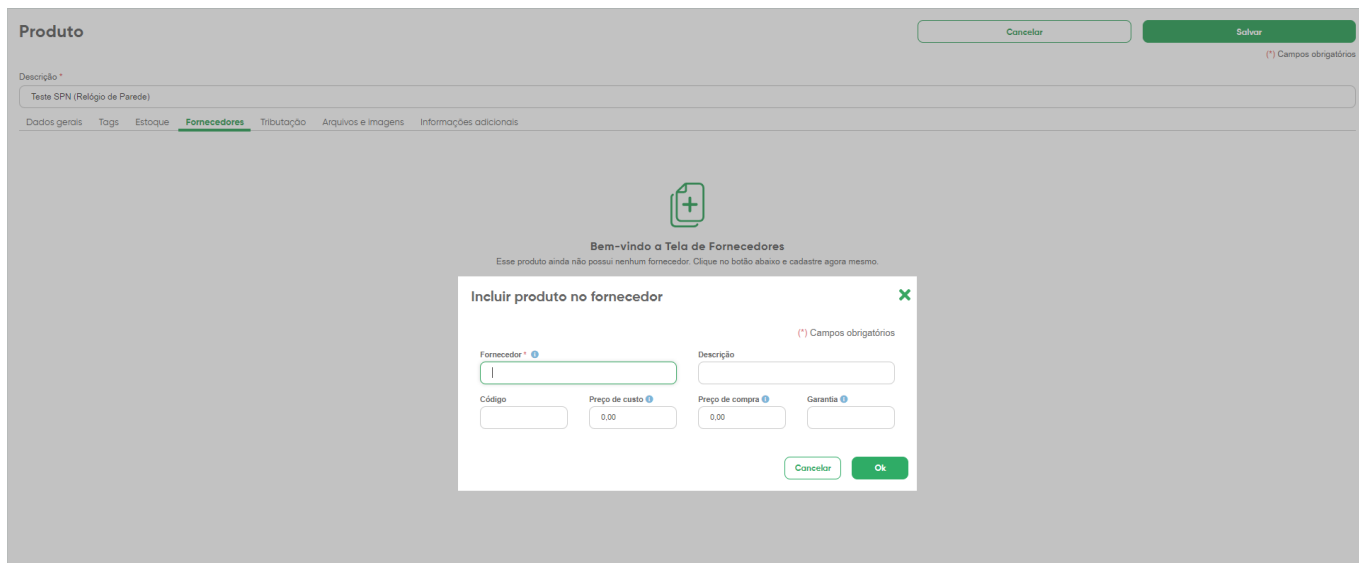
Produto

Cancelar

Salvar

(*) Campos obrigatórios

Descrição *

Teste SPN (Relógio de Parede)

Dados gerais Tags Estoque Fornecedores Tributação Arquivos e imagens Informações adicionais

Bem-vindo a Tela de Fornecedores

Esse produto ainda não possui nenhum fornecedor. Clique no botão abaixo e cadastre agora mesmo.

Incluir produto no fornecedor

(*) Campos obrigatórios

Fornecedor *

Descrição

Código

Preço de custo

0,00

Preço de compra

0,00

Garantia

Cancelar

Ok